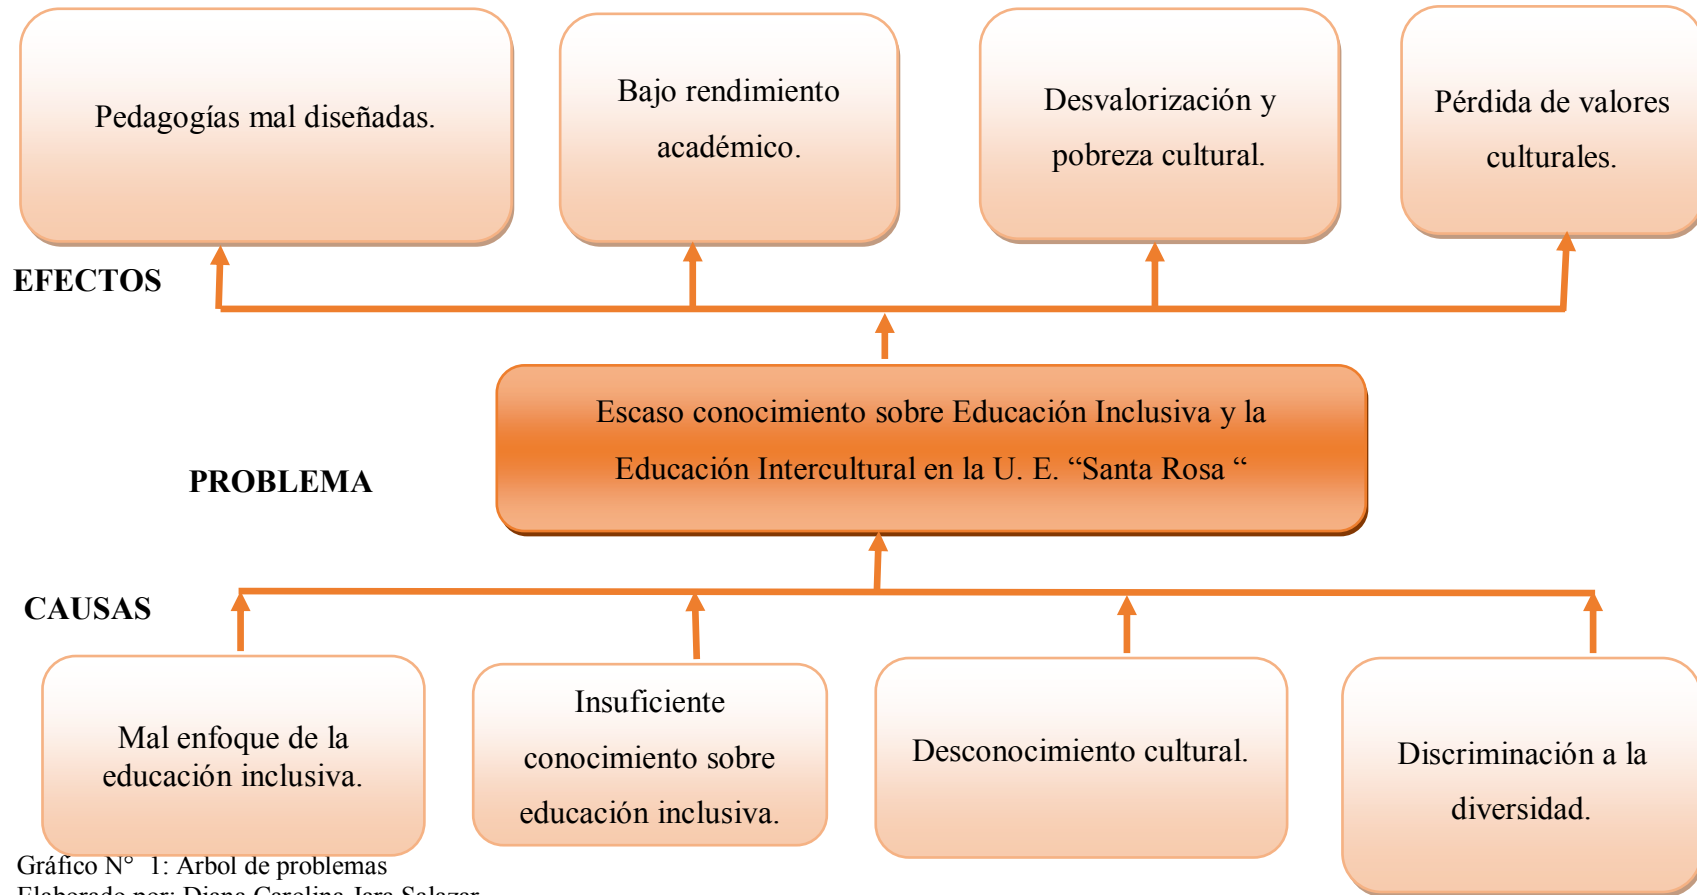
Pedagogías mal diseñadas.

Bajo rendimiento académico.

Desvalorización y pobreza cultural.

Pérdida de valores culturales.

EFECTOS

PROBLEMA

Escaso conocimiento sobre Educación Inclusiva y la Educación Intercultural en la U. E. “Santa Rosa “

CAUSAS

Mal enfoque de la educación inclusiva.

Insuficiente conocimiento sobre educación inclusiva.

Desconocimiento cultural.

Discriminación a la diversidad.

Gráfico N° 1: Arbol de problemas
Elaborado por: Diana Carolina Jara Salazar